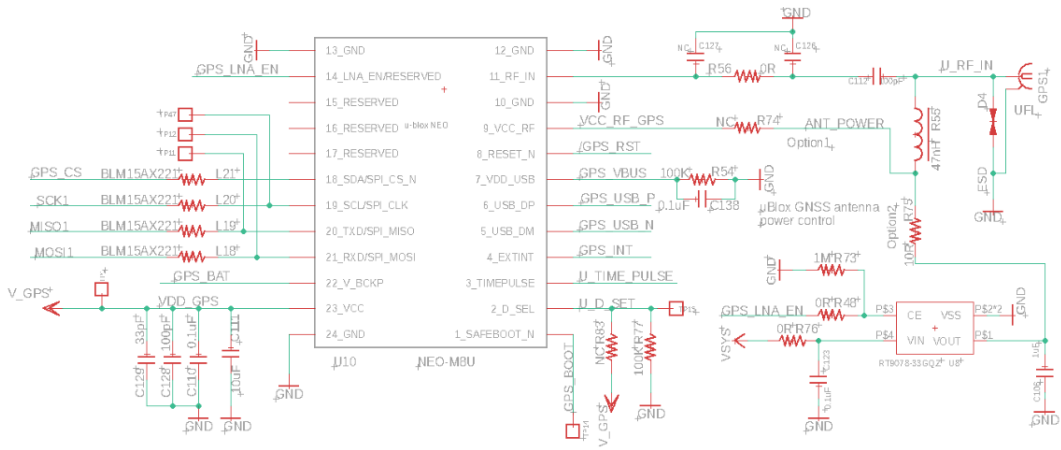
GND
GPS_LNA_EN
P47
P12
P11
GPS_CS
BLM15AX221
L21
SCK1
BLM15AX221
L20
MISO1
BLM15AX221
L19
MOSI1
BLM15AX221
L18
GPS_BAT
V_GPS
P
VDD_GPS
33pF
100pF
0.1uF
C111
C129
C128
C110
10uF
GND
GND
13_GND
14_LNA_EN/RESERVED
15_RESERVED
16_RESERVED
17_RESERVED
18_SDA/SPI_CS_N
19_SCL/SPI_CLK
20_TXD/SPI_MISO
21_RXD/SPI_MOSI
22_V_BCKP
23_VCC
24_GND
u-blox NEO
12_GND
11_RF_IN
10_GND
9_VCC_RF
8_RESET_N
7_VDD_USB
6_USB_DP
5_USB_DM
4_EXTINT
3_TIMEPULSE
2_D_SEL
1_SAFEBOOT_N
U10
NEO-M8U
GND
GND
GND
GND
NC
C127
NC
C126
R56
0R
C112
100pF
U_RF_IN
GPS1
UFL
D4
ESD
GND
R55
47nH
VCC_RF_GPS
NC
R74
ANT_POWER
Option1
GPS_RST
GPS_VBUS
100K
R54
GND
GPS_USB_P
0.1uF
C138
uBlox GNSS antenna power control
GPS_USB_N
GPS_INT
U_TIME_PULSE
U_D_SEL
P
NC
R83
100K
R77
GPS_BOOT
P10
V_GPS
GND
Option2
R73
10R
GND
1M
R73
GPS_LNA_EN
0R
R48
P$3
CE
VSS
P$2*2
GND
VSYS
0R
R76
P$4
VIN
VOUT
P$1
C123
0.1uF
RT9078-33GQZ
U8
1uF
C125
GND
GND